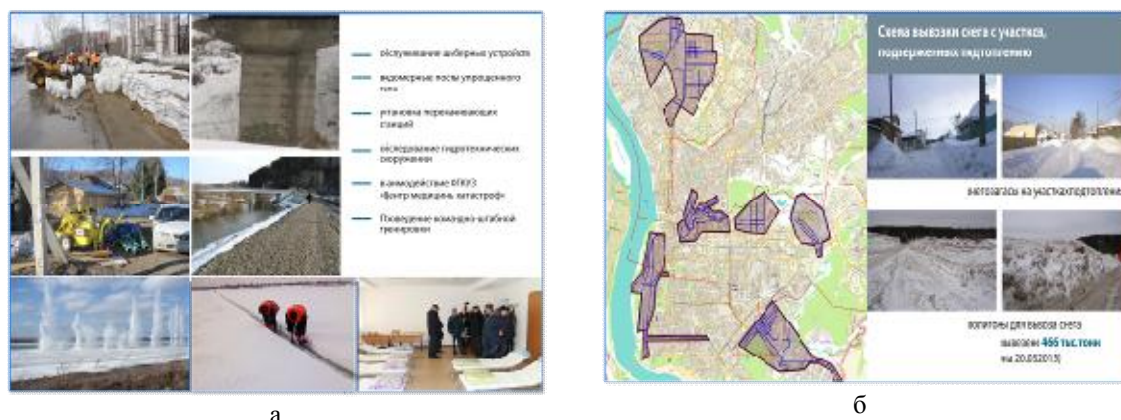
обслуживание шиберных устройств

водомерные посты упрощенного типа

установка перекачивающих станций

обследование гидротехнических сооружений

взаимодействие ФГБУЗ «Центр медицины катастроф»

Проведение командно-штабной тренировки

а

Схема вывозки снега с участков, подверженных подтоплению

автозавалы на участках подтопления

полигоны для вывоза снега

вывезено 465 тыс. тонн

на 20.03.2013)

б